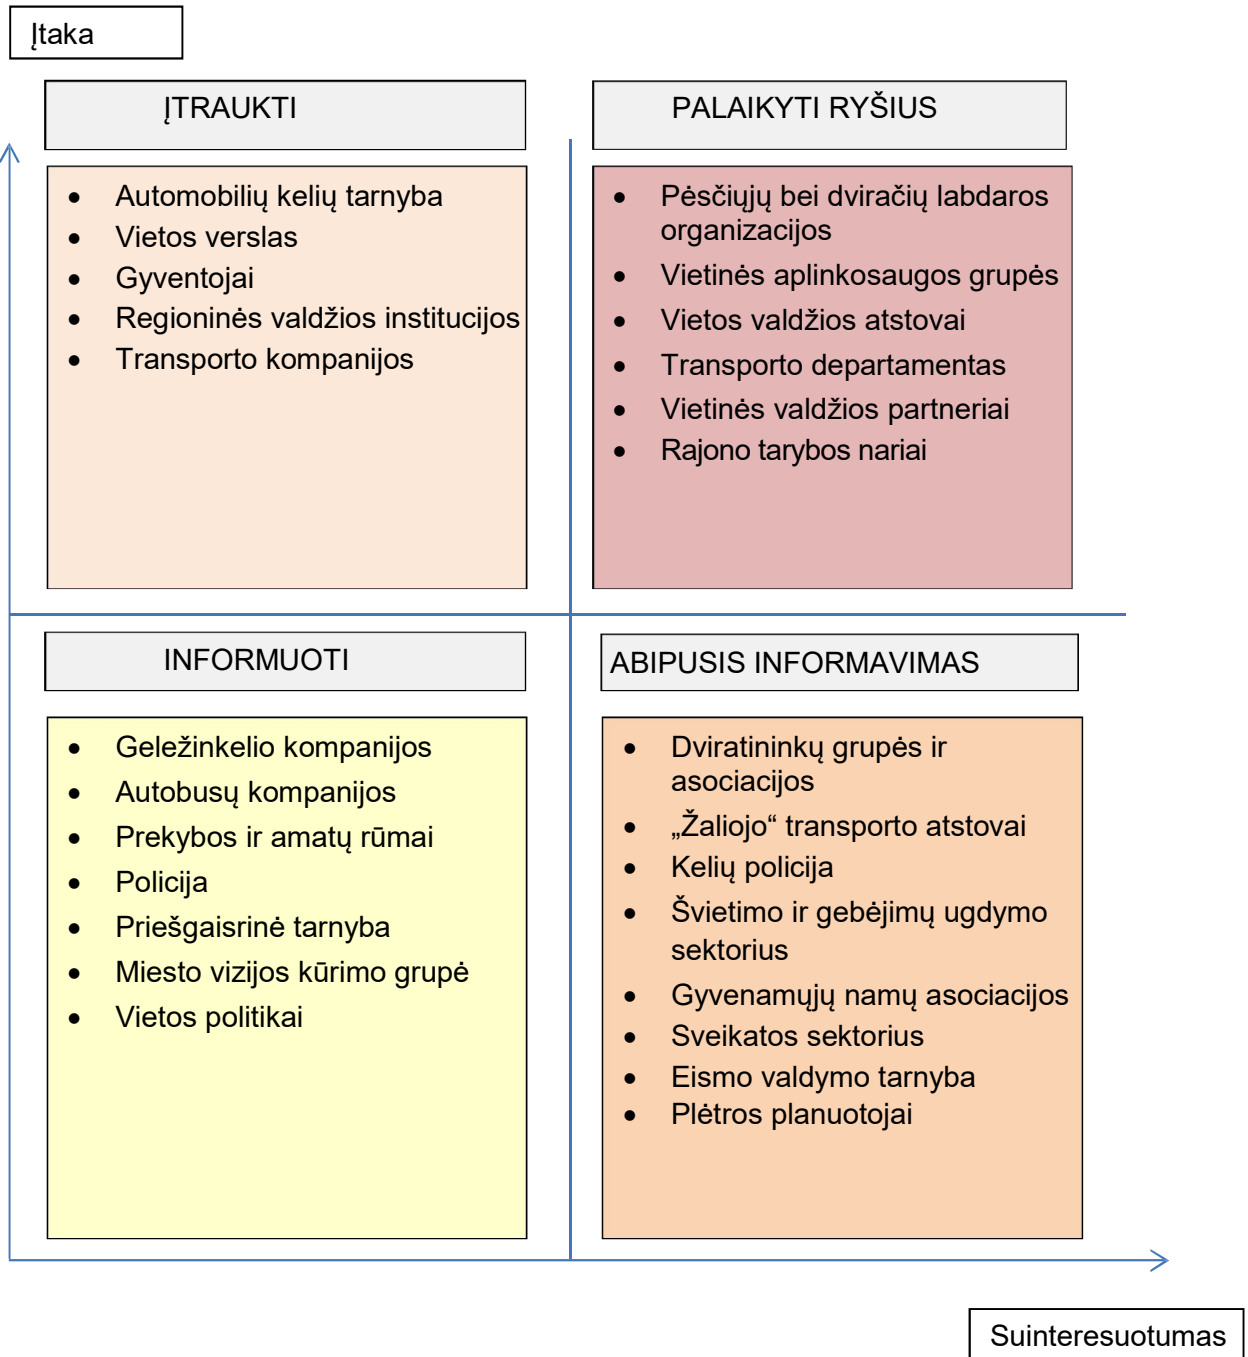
Įtaka

ĮTRAUKTI

- Automobilių kelių tarnyba
- Vietos verslas
- Gyventojai
- Regioninės valdžios institucijos
- Transporto kompanijos

PALAIKYTI RYŠIUS

- Pėsčiųjų bei dviračių labdaros organizacijos
- Vietinės aplinkosaugos grupės
- Vietos valdžios atstovai
- Transporto departamentas
- Vietinės valdžios partneriai
- Rajono tarybos nariai

INFORMUOTI

- Geležinkelio kompanijos
- Autobusų kompanijos
- Prekybos ir amatų rūmai
- Policija
- Priešgaisrinė tarnyba
- Miesto vizijos kūrimo grupė
- Vietos politikai

ABIPUSIS INFORMAVIMAS

- Dviratininkų grupės ir asociacijos
- „Žaliojo“ transporto atstovai
- Kelių policija
- Švietimo ir gebėjimų ugdymo sektorius
- Gyvenamųjų namų asociacijos
- Sveikatos sektorius
- Eismo valdymo tarnyba
- Plėtros planuotojai

Suinteresuotumas